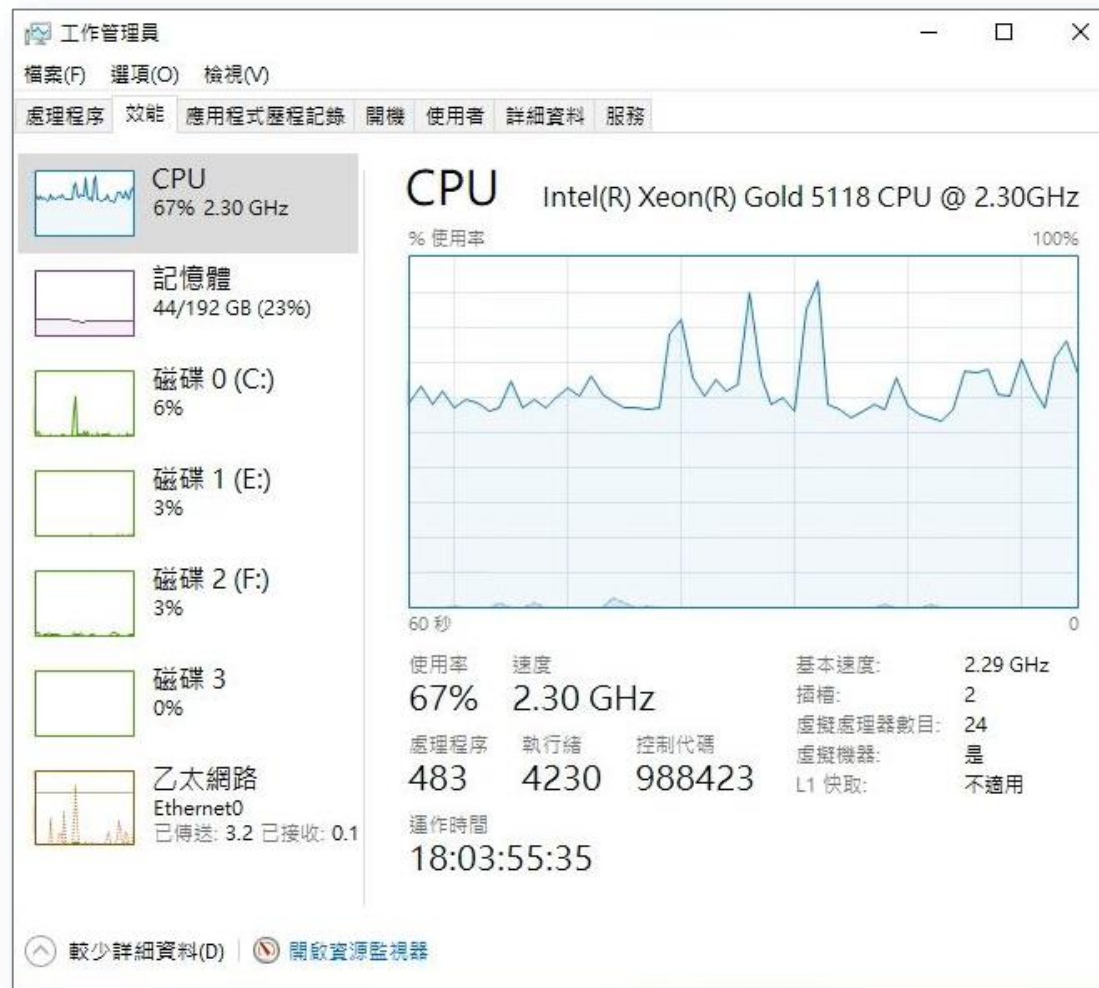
工作管理員

檔案(F) 選項(O) 檢視(V)

處理程序 效能 應用程式歷程記錄 開機 使用者 詳細資料 服務

CPU
67% 2.30 GHz

記憶體
44/192 GB (23%)

磁碟 0 (C:)
6%

磁碟 1 (E:)
3%

磁碟 2 (F:)
3%

磁碟 3
0%

乙太網路
Ethernet0
已傳送: 3.2 已接收: 0.1

CPU Intel(R) Xeon(R) Gold 5118 CPU @ 2.30GHz

% 使用率 100%

60 秒 0

使用率 速度
67% 2.30 GHz

處理程序 執行緒 控制代碼
483 4230 988423

運作時間
18:03:55:35

| | |
|---|---|
| 基本速度: | 2.29 GHz |
| 插槽: | 2 |
| 虛擬處理器數目: | 24 |
| 虛擬機器: | 是 |
| L1 快取: | 不適用 |

較少詳細資料(D) | 開啟資源監視器